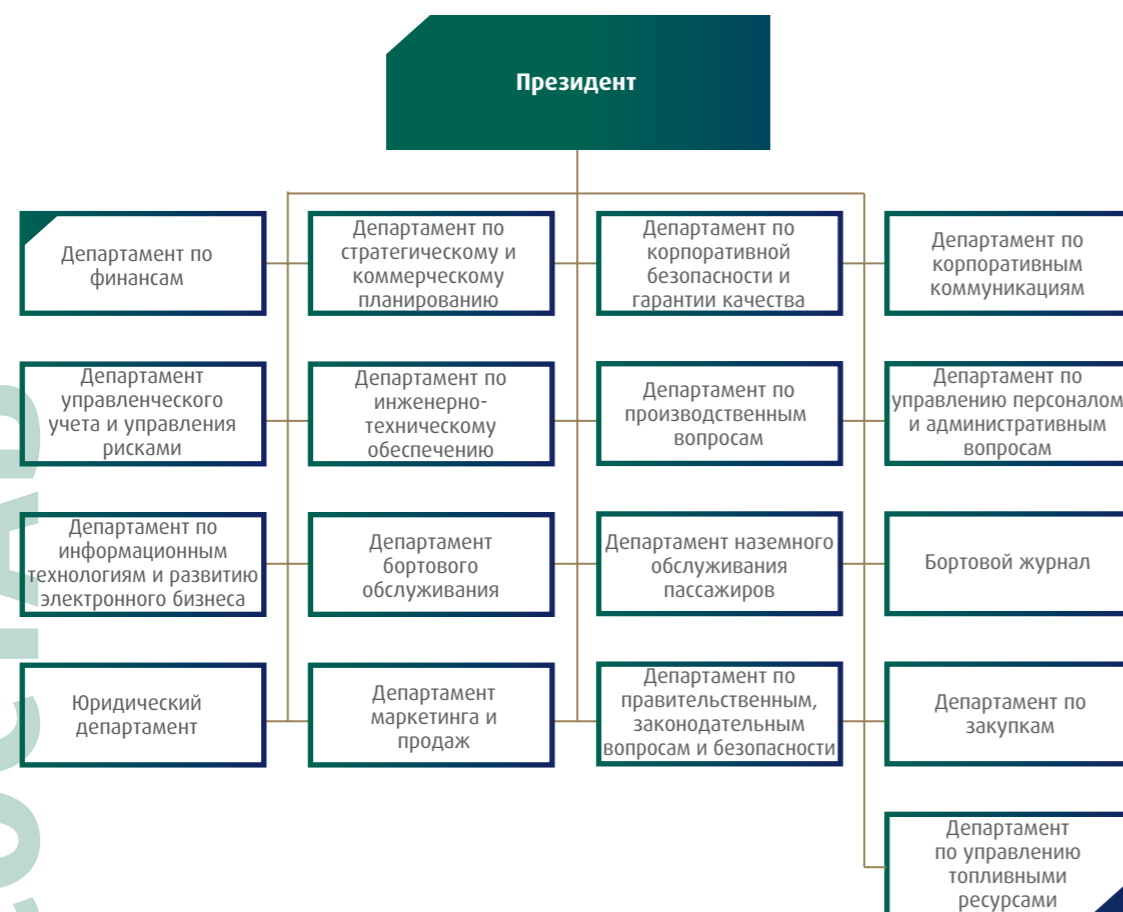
Президент

Департамент по финансам

Департамент по стратегическому и коммерческому планированию

Департамент по корпоративной безопасности и гарантии качества

Департамент по корпоративным коммуникациям

Департамент управленческого учета и управления рисками

Департамент по инженерно-техническому обеспечению

Департамент по производственным вопросам

Департамент по управлению персоналом и административным вопросам

Департамент по информационным технологиям и развитию электронного бизнеса

Департамент бортового обслуживания

Департамент наземного обслуживания пассажиров

Бортовой журнал

Юридический департамент

Департамент маркетинга и продаж

Департамент по правительственным, законодательным вопросам и безопасности

Департамент по закупкам

Департамент по управлению топливными ресурсами